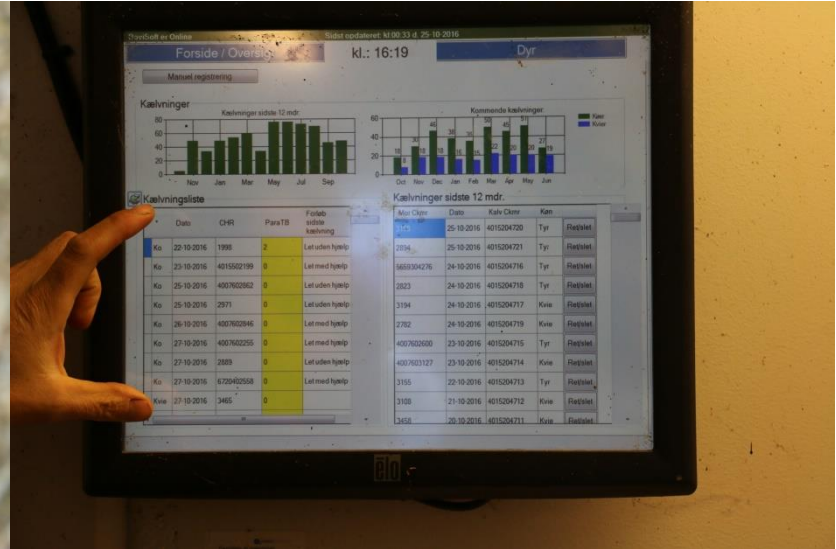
Dosiboft er Online

Sidst opdateret: kl 00:33 d. 25-10-2016

Forside / Oversigt

kl.: 16:19

Dyr

Manuel registrering

Kælvninger

Kælvninger sidste 12 mdr.

80
60
40
20
0

Nov Jan Mar May Jul Sep

Kommende kælvninger

60
40
20
0

Køer
Kvier

16 5 31 19 46 20 38 18 36 15 36 19 56 22 45 20 51 20 27 19

Oct Nov Dec Jan Feb Mar Apr May Jun

Kælvningsliste

| | Dato | CHR | ParaTB | Forløb sidste kælvning |
|---|---|---|---|---|
| Ko | 22-10-2016 | 1998 | 2 | Let uden hjælp |
| Ko | 23-10-2016 | 4015602199 | 0 | Let uden hjælp |
| Ko | 25-10-2016 | 4007602662 | 0 | Let uden hjælp |
| Ko | 25-10-2016 | 2971 | 0 | Let uden hjælp |
| Ko | 26-10-2016 | 4007602846 | 0 | Let med hjælp |
| Ko | 27-10-2016 | 4007602255 | 0 | Let med hjælp |
| Ko | 27-10-2016 | 2889 | 0 | Let uden hjælp |
| Ko | 27-10-2016 | 6720402558 | 0 | Let med hjælp |
| Kvie | 27-10-2016 | 3465 | 0 | |

Kælvninger sidste 12 mdr.

| Mor Chr | Dato | Kalv Chr | Køn | |
|---|---|---|---|---|
| 3173 | 25-10-2016 | 4015204720 | Tyr | Ret/slet |
| 2898 | 25-10-2016 | 4015204721 | Tyr | Ret/slet |
| 5689304276 | 24-10-2016 | 4015204716 | Tyr | Ret/slet |
| 2823 | 24-10-2016 | 4015204718 | Tyr | Ret/slet |
| 3194 | 24-10-2016 | 4015204717 | Kvie | Ret/slet |
| 2782 | 24-10-2016 | 4015204719 | Kvie | Ret/slet |
| 4007602600 | 23-10-2016 | 4015204715 | Tyr | Ret/slet |
| 4007603127 | 23-10-2016 | 4015204714 | Kvie | Ret/slet |
| 3155 | 22-10-2016 | 4015204713 | Tyr | Ret/slet |
| 3108 | 21-10-2016 | 4015204712 | Kvie | Ret/slet |
| 3458 | 20-10-2016 | 4015204711 | Kvie | Ret/slet |

elo